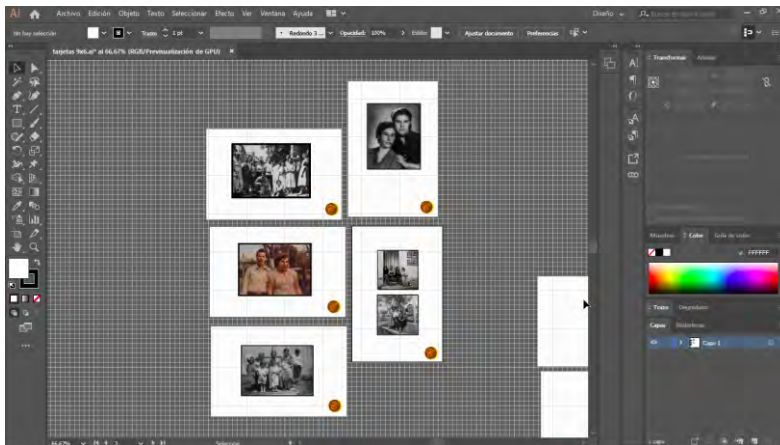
Ai
Archivo Edición Objeto Texto Seleccionar Efecto Ver Ventana Ayuda
Diseño
No hay selección
Trazo 1 pt
Redondo 3...
Opacidad: 100%
Estilo:
Ajustar documento
Preferencias
tarjetas 9x6.ai* al 66,67% (RGB/Previsualización de GPU)
Transformar
Alinear
Muestras
Color
Guía de color
FFFFFF
Trazo
Degradado
Capas
Mesas de trabajo
Capa 1
66,67%
1
Selección